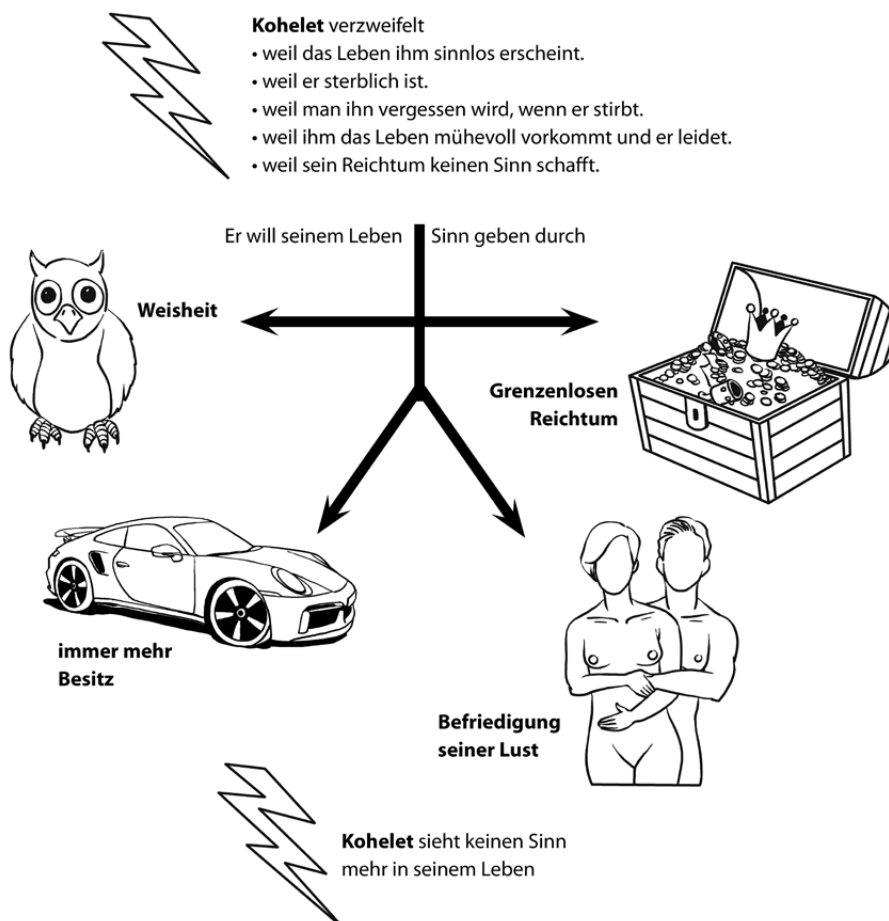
**Kohelet** verzweifelt
• weil das Leben ihm sinnlos erscheint.
• weil er sterblich ist.
• weil man ihn vergessen wird, wenn er stirbt.
• weil ihm das Leben mühevoll vorkommt und er leidet.
• weil sein Reichtum keinen Sinn schafft.

Er will seinem Leben Sinn geben durch

**Weisheit**

**Grenzenlosen Reichtum**

**immer mehr Besitz**

**Befriedigung seiner Lust**

**Kohelet** sieht keinen Sinn mehr in seinem Leben